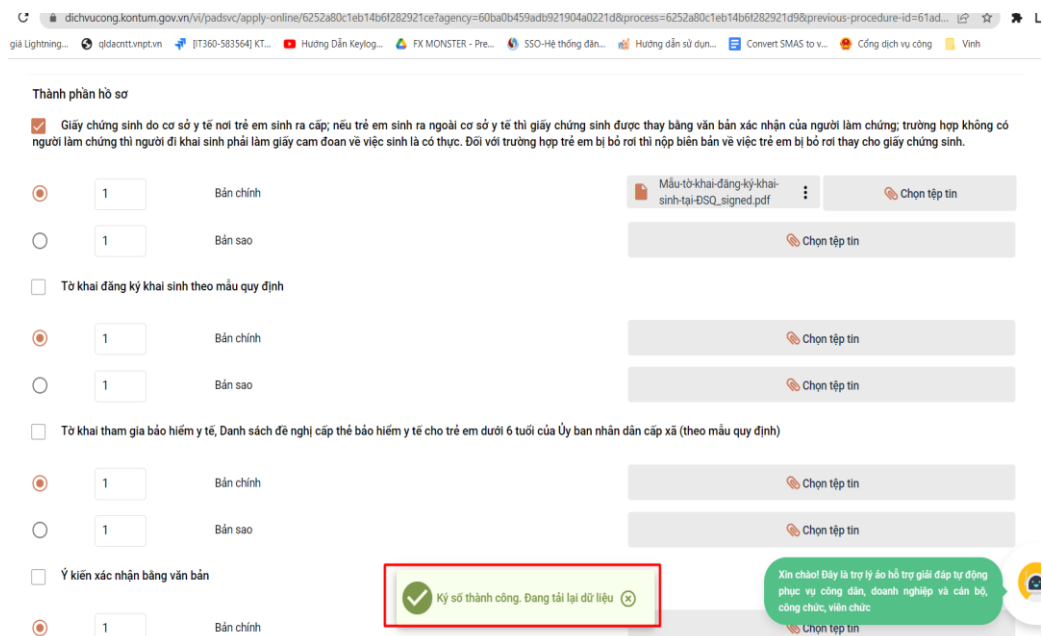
dichvucong.kontum.gov.vn/vi/padsvc/apply-online/6252a80c1eb14b6f282921ce?agency=60ba0b459adb921904a0221d&process=6252a80c1eb14b6f282921d9&previous-procedure-id=61ad...

giá Lightning... qldacntt.vnpt.vn [IT360-583564] KT... Hướng Dẫn Keylog... FX MONSTER - Pre... SSO-Hệ thống đăn... Hướng dẫn sử dụn... Convert SMAS to v... Cổng dịch vụ công Vinh

Thành phần hồ sơ

Giấy chứng sinh do cơ sở y tế nơi trẻ em sinh ra cấp; nếu trẻ em sinh ra ngoài cơ sở y tế thì giấy chứng sinh được thay bằng văn bản xác nhận của người làm chứng; trường hợp không có người làm chứng thì người đi khai sinh phải làm giấy cam đoan về việc sinh là có thực. Đối với trường hợp trẻ em bị bỏ rơi thì nộp biên bản về việc trẻ em bị bỏ rơi thay cho giấy chứng sinh.

1 Bản chính Mẫu-tờ-khai-đăng-ký-khai-sinh-tại-ĐSQ_signed.pdf Chọn tệp tin

1 Bản sao Chọn tệp tin

Tờ khai đăng ký khai sinh theo mẫu quy định

1 Bản chính Chọn tệp tin

1 Bản sao Chọn tệp tin

Tờ khai tham gia bảo hiểm y tế, Danh sách đề nghị cấp thẻ bảo hiểm y tế cho trẻ em dưới 6 tuổi của Ủy ban nhân dân cấp xã (theo mẫu quy định)

1 Bản chính Chọn tệp tin

1 Bản sao Chọn tệp tin

Ý kiến xác nhận bằng văn bản

Ký số thành công. Đang tải lại dữ liệu

Xin chào! Đây là trợ lý ảo hỗ trợ giải đáp tự động phục vụ công dân, doanh nghiệp và cán bộ, công chức, viên chức

1 Bản chính Chọn tệp tin